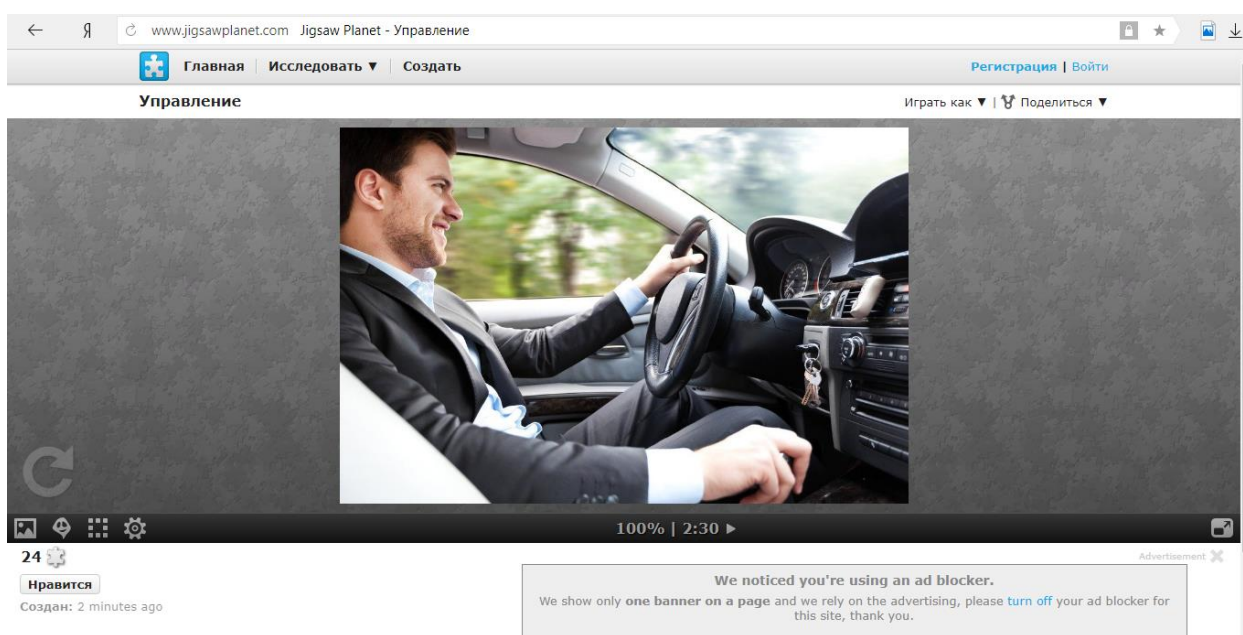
Я www.jigsawplanet.com Jigsaw Planet - Управление

Главная | Исследовать ▼ | Создать

Регистрация | Войти

Управление

Играть как ▼ | Поделиться ▼

100% | 2:30 ▶

24

Нравится

Создан: 2 minutes ago

Advertisement

We noticed you're using an ad blocker.

We show only one banner on a page and we rely on the advertising, please turn off your ad blocker for this site, thank you.